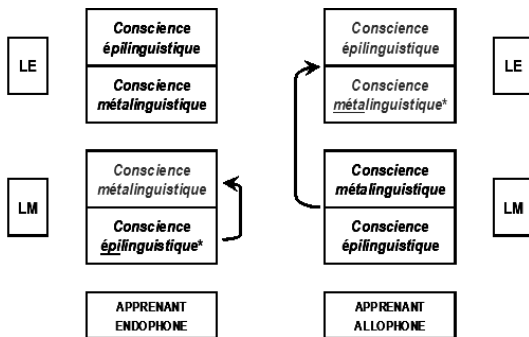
LE

Conscience épilinguistique

Conscience métalinguistique

LM

Conscience métalinguistique

Conscience épilinguistique*

APPRENANT ENDOPHONE

Conscience épilinguistique

Conscience métalinguistique*

LE

Conscience métalinguistique

Conscience épilinguistique

LM

APPRENANT ALLOPHONE